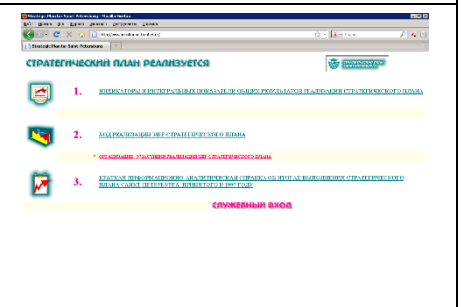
Strategic Plan for Saint Petersburg - Mozilla Firefox

СТРАТЕГИЧЕСКИЙ ПЛАН РЕАЛИЗУЕТСЯ

1. ИНДИКАТОРЫ И ИНТЕГРАЛЬНЫЕ ПОКАЗАТЕЛИ ОБЩИХ РЕЗУЛЬТАТОВ РЕАЛИЗАЦИИ СТРАТЕГИЧЕСКОГО ПЛАНА

2. ХОД РЕАЛИЗАЦИИ МЕР СТРАТЕГИЧЕСКОГО ПЛАНА

* ОРГАНИЗАЦИИ - УЧАСТНИКИ РЕАЛИЗАЦИИ МЕР СТРАТЕГИЧЕСКОГО ПЛАНА

3. КРАТКАЯ ИНФОРМАЦИОННО-АНАЛИТИЧЕСКАЯ СПРАВКА ОБ ИТОГАХ ВЫПОЛНЕНИЯ СТРАТЕГИЧЕСКОГО ПЛАНА САНКТ-ПЕТЕРБУРГА, ПРИНЯТОГО В 1997 ГОДУ

СЛУЖЕБНЫЙ ВХОД